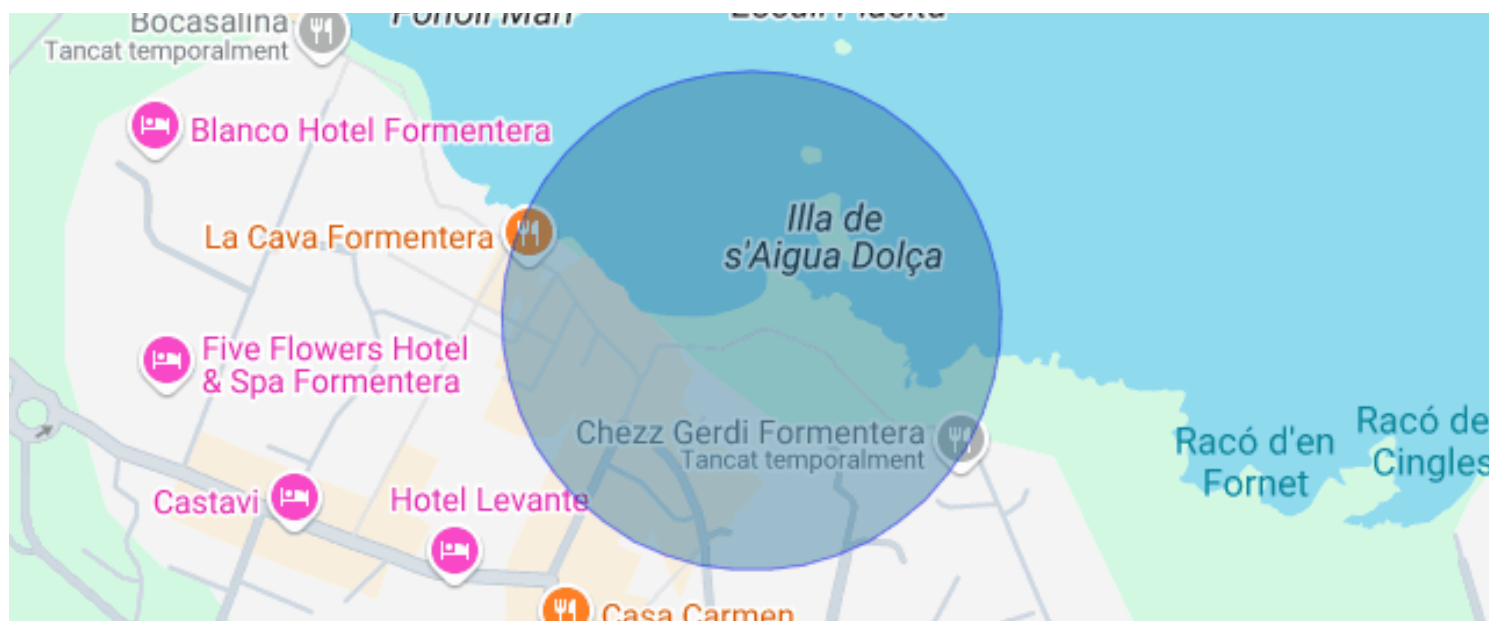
Bocasalina
Tancat temporalment

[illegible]

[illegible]

Blanco Hotel Formentera

La Cava Formentera

Illa de s'Aigua Dolça

Five Flowers Hotel & Spa Formentera

Chezz Gerdi Formentera
Tancat temporalment

Racó d'en Fornet

Racó de Cingles

Castavi

Hotel Levante

Casa Carmen